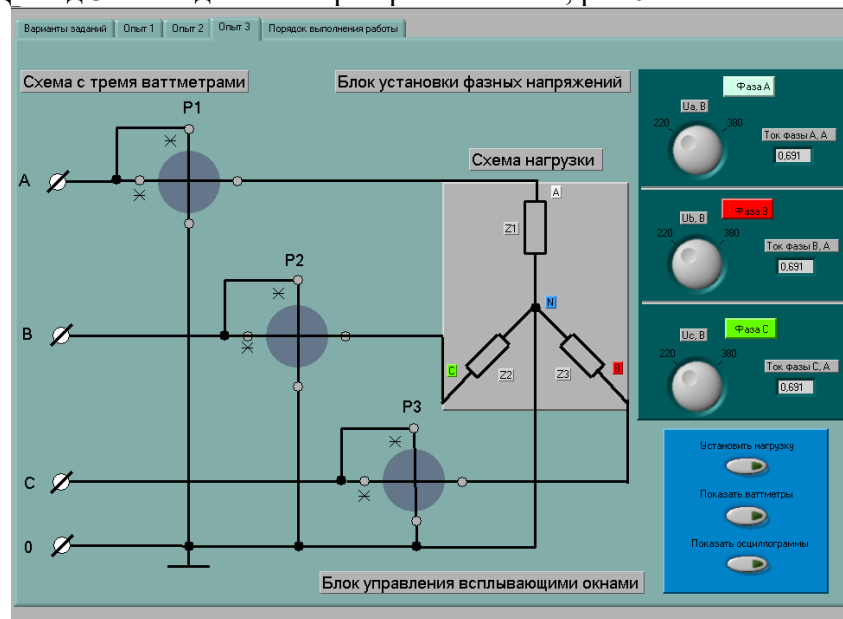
Варианты заданий | Опыт 1 | Опыт 2 | Опыт 3 | Порядок выполнения работы

Схема с тремя ваттметрами

Блок установки фазных напряжений

P1

A

Схема нагрузки

A

Z1

P2

B

N

C

Z2

Z3

B

P3

C

0

Блок управления всплывающими окнами

Фаза A

Ua, B

220

380

Ток фазы A, A

0,691

Фаза B

Ub, B

220

380

Ток фазы B, A

0,691

Фаза C

Uc, B

220

380

Ток фазы C, A

0,691

Установить нагрузку

Показать ваттметры

Показать осциллограммы